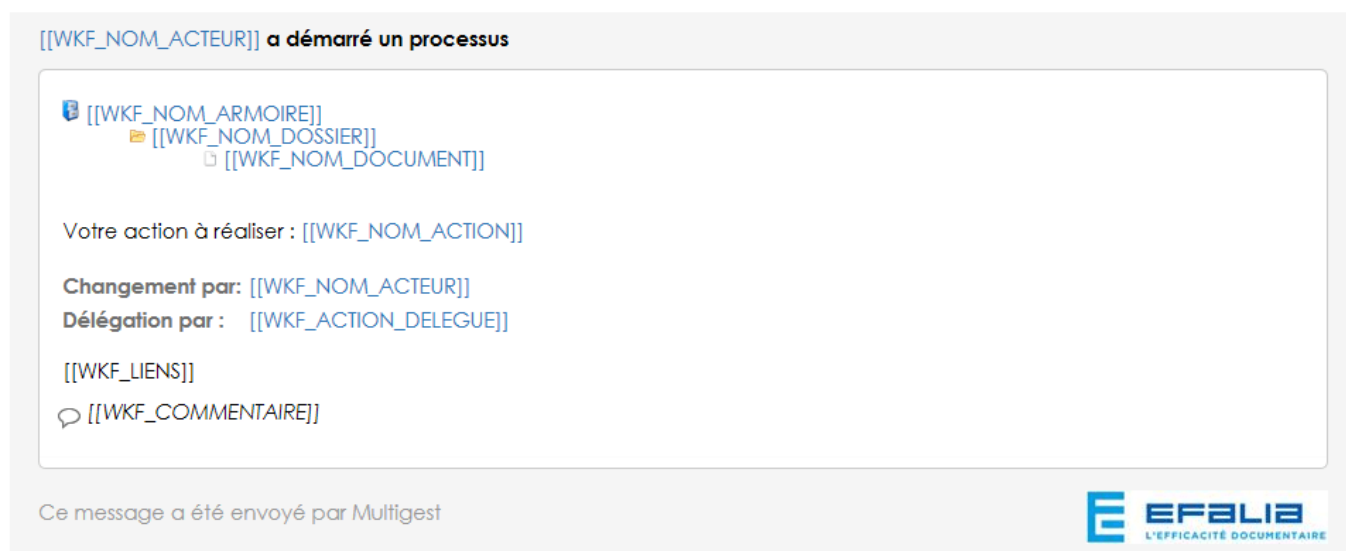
[[WKF_NOM_ACTEUR]] a démarré un processus

[[WKF_NOM_ARMOIRE]]
[[WKF_NOM_DOSSIER]]
[[WKF_NOM_DOCUMENT]]

Votre action à réaliser : [[WKF_NOM_ACTION]]

Changement par: [[WKF_NOM_ACTEUR]]
Délégation par : [[WKF_ACTION_DELEGUE]]

[[WKF_LIENS]]

[[WKF_COMMENTAIRE]]

Ce message a été envoyé par Multigest

EFALIA
L'EFFICACITÉ DOCUMENTAIRE